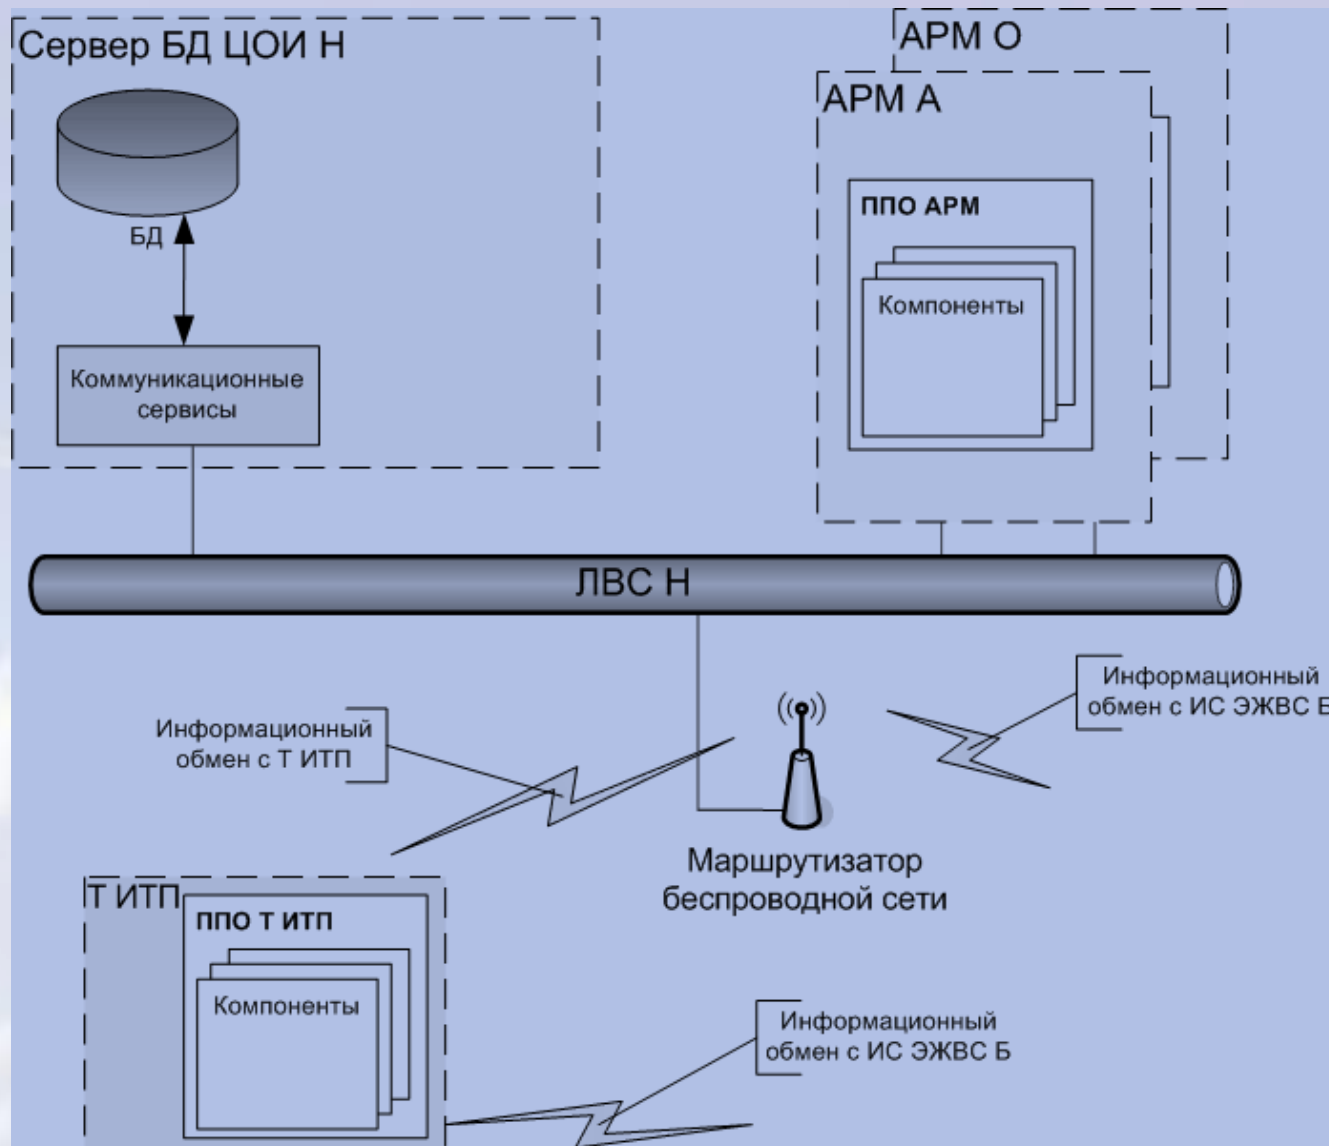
Сервер БД ЦОИ Н

БД

Коммуникационные сервисы

АРМ О

АРМ А

ППО АРМ

Компоненты

ЛВС Н

Информационный обмен с ИС ЭЖВС Б

Информационный обмен с Т ИТП

Маршрутизатор беспроводной сети

Т ИТП

ППО Т ИТП

Компоненты

Информационный обмен с ИС ЭЖВС Б